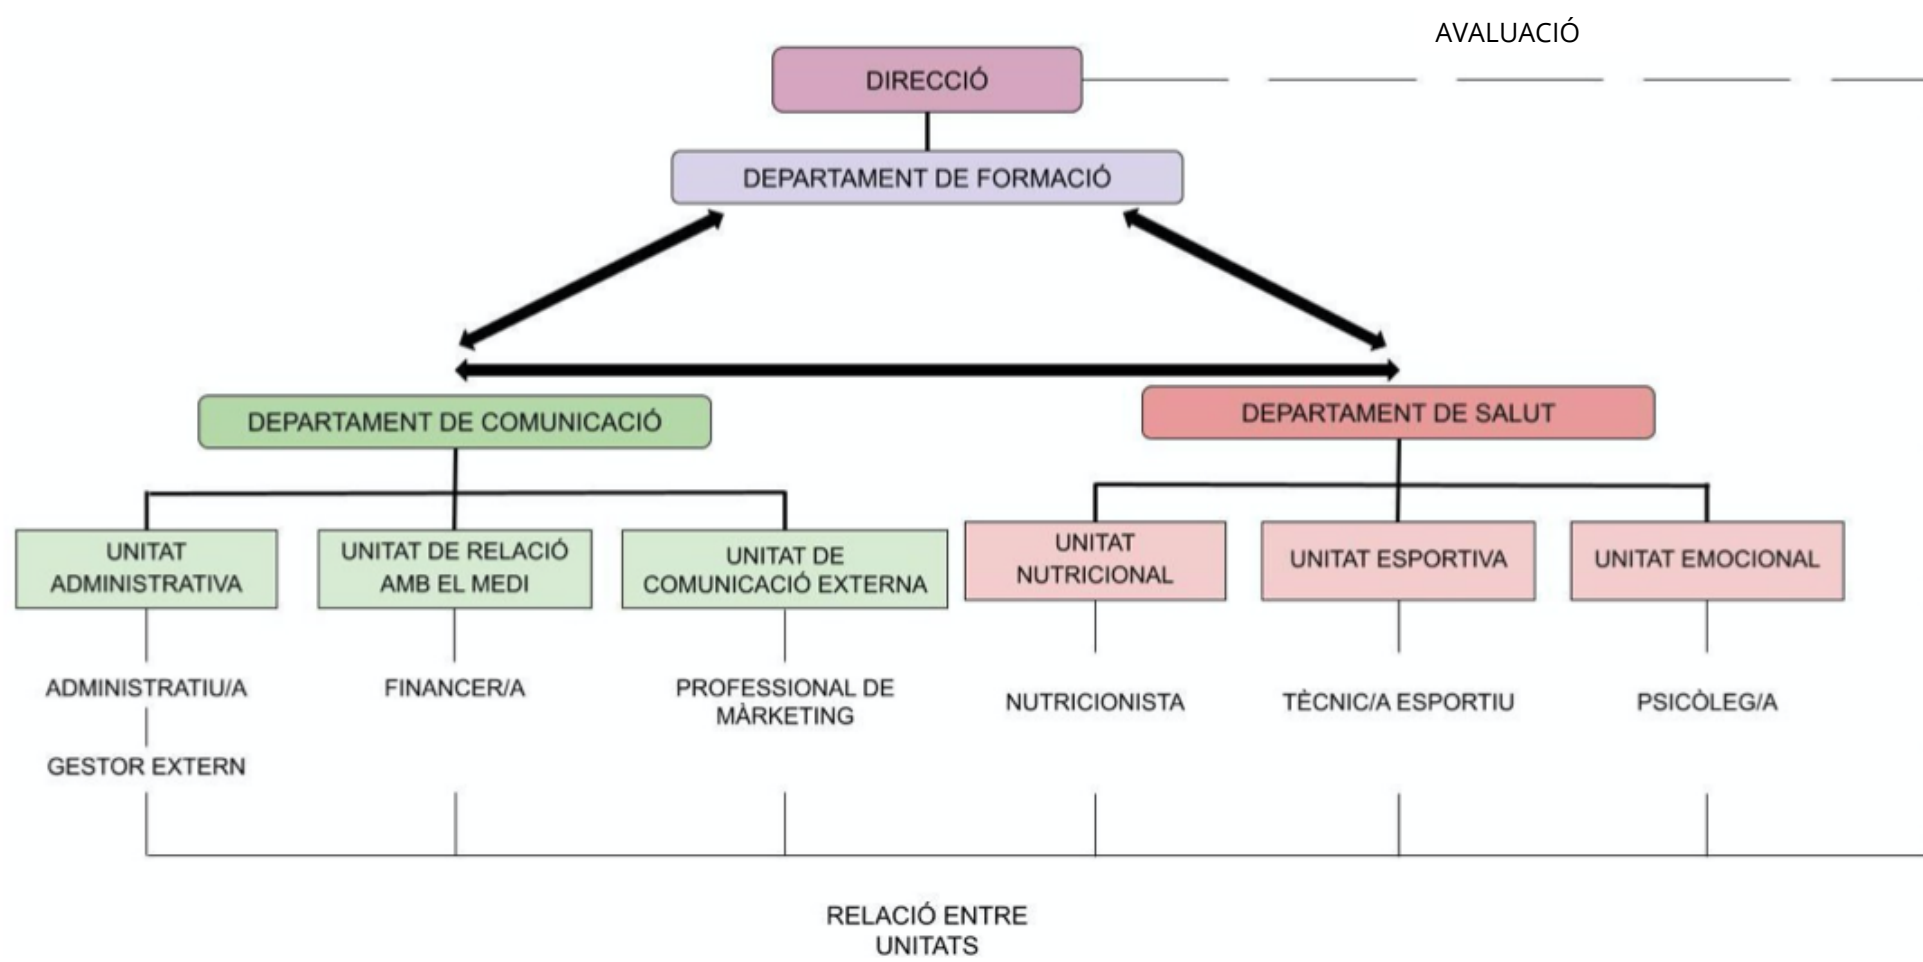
AVALUACIÓ

DIRECCIÓ

DEPARTAMENT DE FORMACIÓ

DEPARTAMENT DE COMUNICACIÓ

DEPARTAMENT DE SALUT

UNITAT ADMINISTRATIVA

UNITAT DE RELACIÓ AMB EL MEDI

UNITAT DE COMUNICACIÓ EXTERNA

UNITAT NUTRICIONAL

UNITAT ESPORTIVA

UNITAT EMOCIONAL

ADMINISTRATIU/A

GESTOR EXTERN

FINANCER/A

PROFESSIONAL DE MÀRKETING

NUTRICIONISTA

TÈCNIC/A ESPORTIU

PSICÒLEG/A

RELACIÓ ENTRE UNITATS